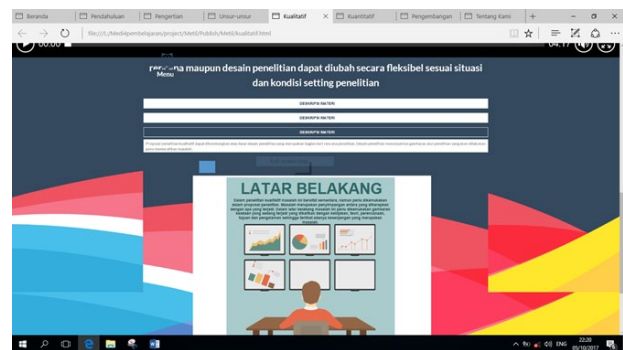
Beranda
Pendahuluan
Pengertian
Unsur-unsur
Kualitatif
Kuantitatif
Pengembangan
Tentang Kami

file:///C:/MediaPembelajaran/project/Meti/Publish/Meti/kualitatif.html

00:00
04:17

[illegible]ana maupun desain penelitian dapat diubah secara fleksibel sesuai situasi dan kondisi setting penelitian

Menu

DESKRIPSI MATERI
DESKRIPSI MATERI
DESKRIPSI MATERI

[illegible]

LATAR BELAKANG

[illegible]

ENG
22:20
05/10/2017